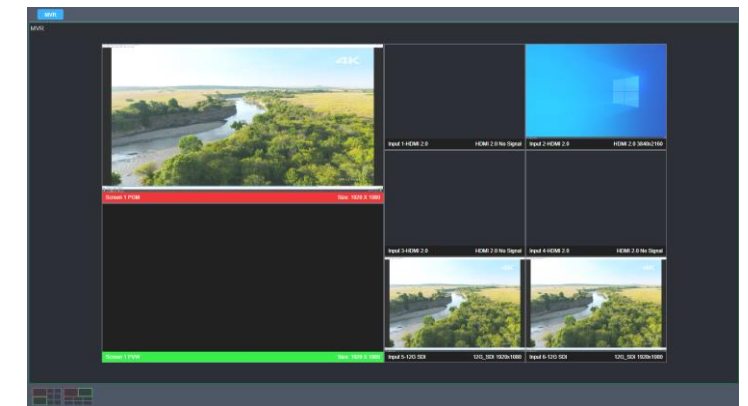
MVR

MVR

4K

Screen 1 PGM Size: 1920 X 1080

Input 1-HDMI 2.0 HDMI 2.0 No Signal

Input 2-HDMI 2.0 HDMI 2.0 3840x2160

Input 3-HDMI 2.0 HDMI 2.0 No Signal

Input 4-HDMI 2.0 HDMI 2.0 No Signal

Screen 1 PVW Size: 1920 X 1080

4K

4K

Input 5-12G SDI 12G_SDI 1920x1080

Input 6-12G SDI 12G_SDI 1920x1080